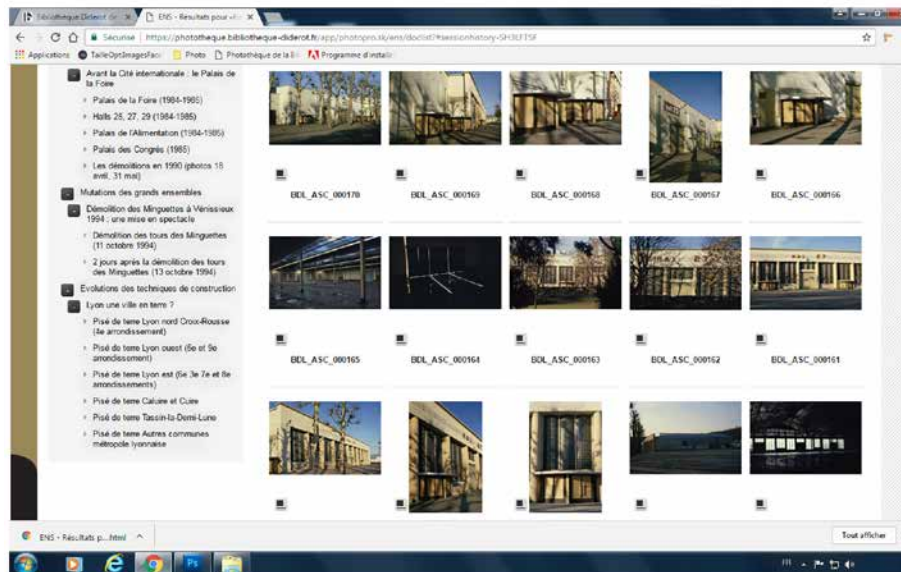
Bibliothèque Diderot de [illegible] ENS - Résultats pour «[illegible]

Sécurisé | https://phototheque.bibliotheque-diderot.fr/app/photopro.sk/ens/doclist?#sessionhistory-SH3EFTSF

Applications TailleOptImagesFaci Photo Photothèque de la Bi Programme d'installat

Avant la Cité internationale : le Palais de la Foire

Palais de la Foire (1984-1985)

Halls 25, 27, 29 (1984-1985)

Palais de l'Alimentation (1984-1985)

Palais des Congrès (1985)

Les démolitions en 1990 (photos 18 avril, 31 mai)

Mutations des grands ensembles

Démolition des Minguettes à Vénissieux 1994 : une mise en spectacle

Démolition des tours des Minguettes (11 octobre 1994)

2 jours après la démolition des tours des Minguettes (13 octobre 1994)

Evolutions des techniques de construction

Lyon une ville en terre ?

Pisé de terre Lyon nord Croix-Rousse (4e arrondissement)

Pisé de terre Lyon ouest (5e et 9e arrondissements)

Pisé de terre Lyon est (6e 3e 7e et 8e arrondissements)

Pisé de terre Caluire et Cuire

Pisé de terre Tassin-la-Demi-Lune

Pisé de terre Autres communes métropole lyonnaise

BDL_ASC_000170 BDL_ASC_000169 BDL_ASC_000168 BDL_ASC_000167 BDL_ASC_000166

BDL_ASC_000165 BDL_ASC_000164 BDL_ASC_000163 BDL_ASC_000162 BDL_ASC_000161

ENS - Résultats p....html

Tout afficher